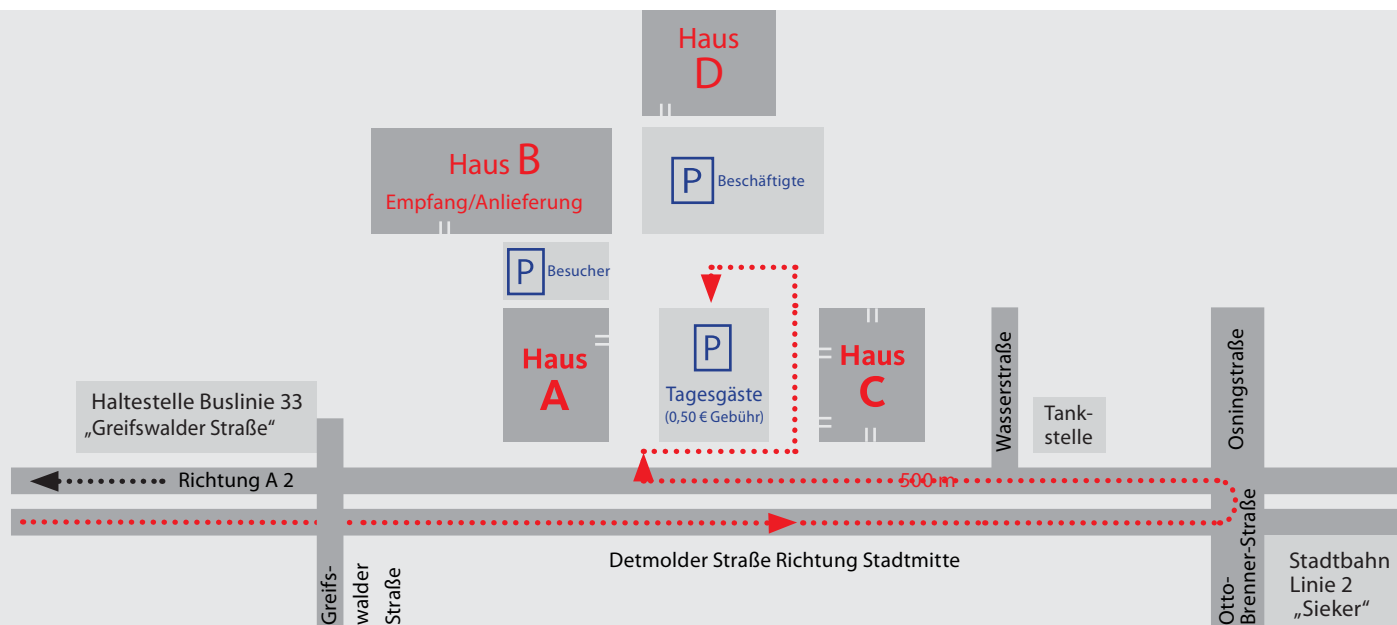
Haus D

Haus B
Empfang/Anlieferung

P Beschäftigte

P Besucher

Haus A

P
Tagesgäste
(0,50 € Gebühr)

Haus C

Wasserstraße

Tankstelle

Osningstraße

Haltestelle Buslinie 33
„Greifswalder Straße"

Richtung A 2

500 m

Detmolder Straße Richtung Stadtmitte

Greifswalder Straße

Otto-Brenner-Straße

Stadtbahn Linie 2 „Sieker"